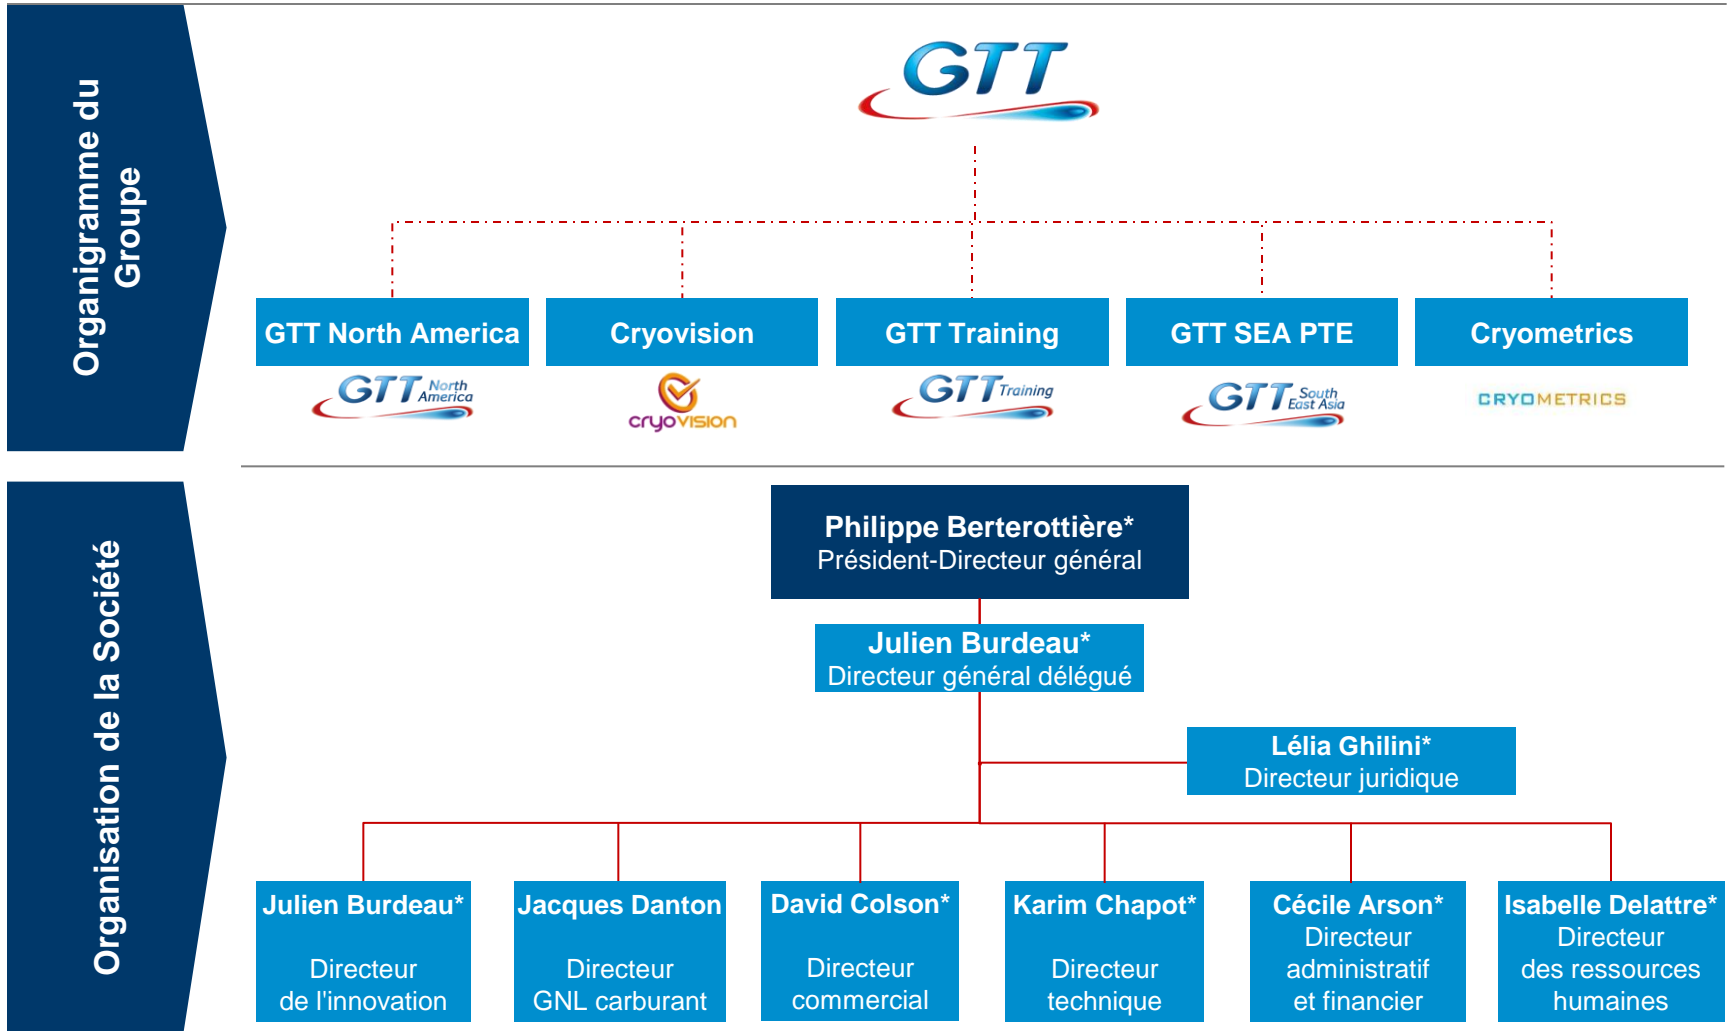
Organigramme du Groupe

GTT

GTT North America

GTT North America

Cryovision

cryovision

GTT Training

GTT Training

GTT SEA PTE

GTT South East Asia

Cryometrics

CRYOMETRICS

Organisation de la Société

Philippe Berterottière*
Président-Directeur général

Julien Burdeau*
Directeur général délégué

Lélia Ghilini*
Directeur juridique

Julien Burdeau*
Directeur de l'innovation

Jacques Danton
Directeur GNL carburant

David Colson*
Directeur commercial

Karim Chapot*
Directeur technique

Cécile Arson*
Directeur administratif et financier

Isabelle Delattre*
Directeur des ressources humaines